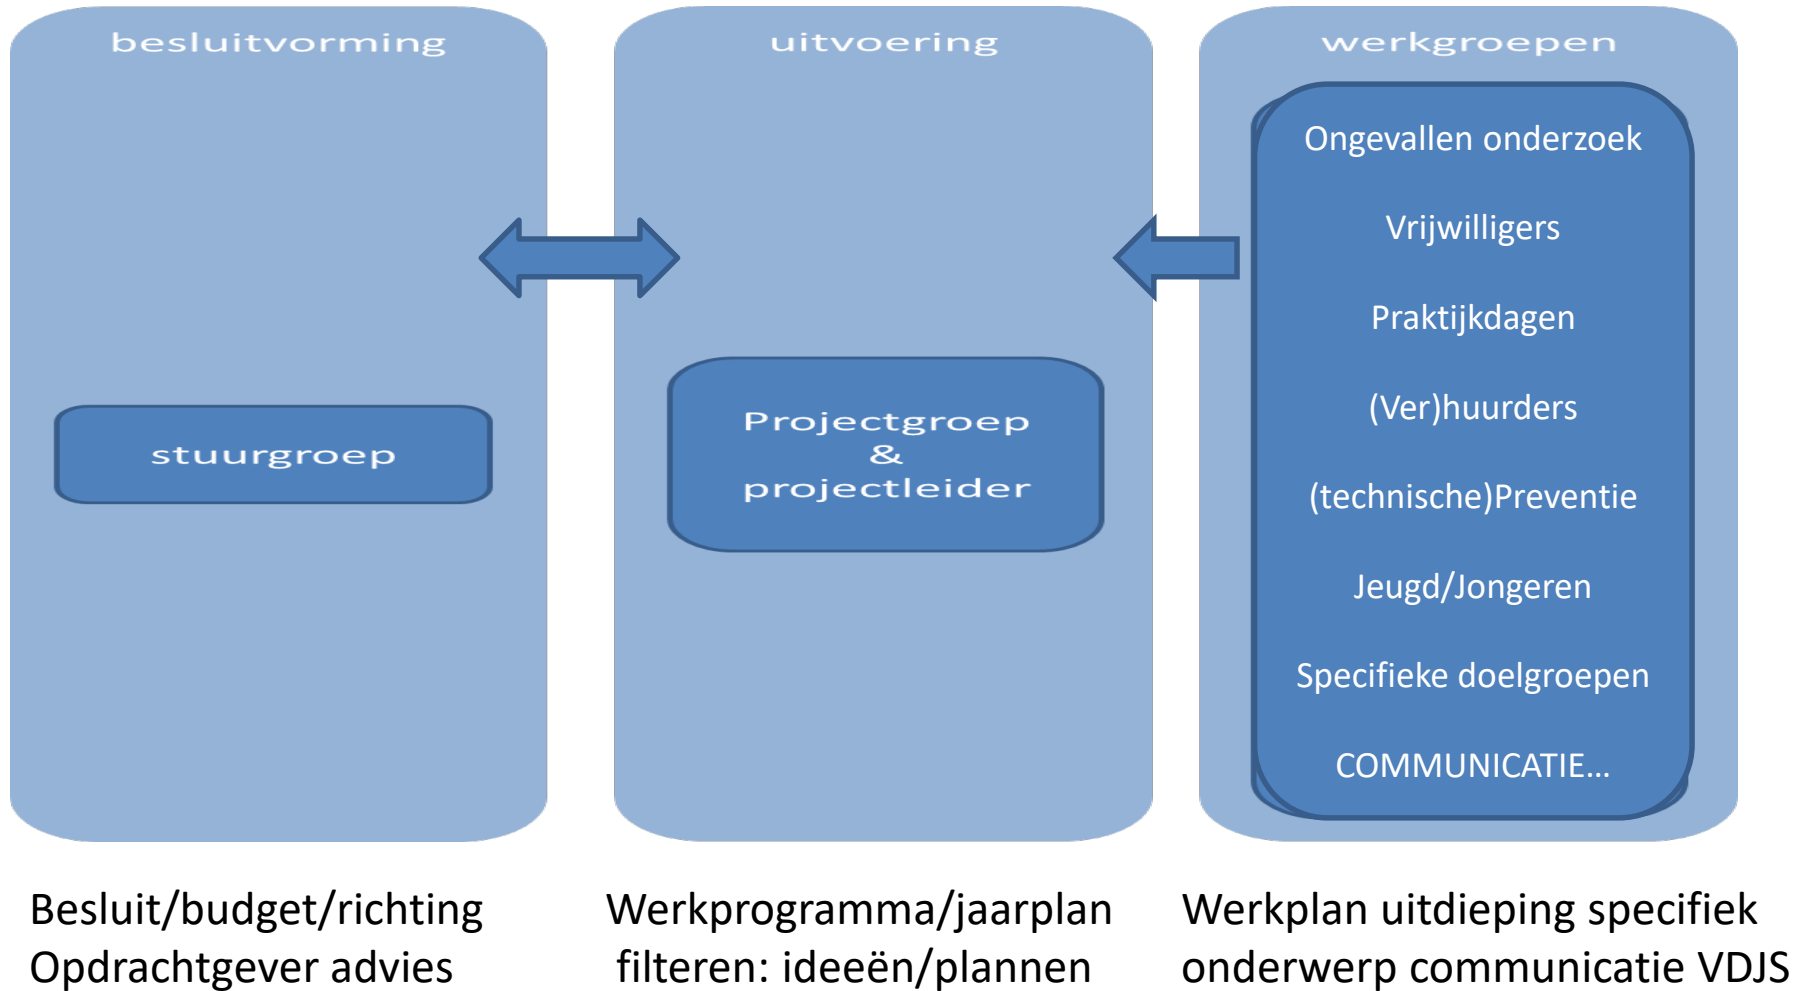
besluitvorming

stuurgroep

uitvoering

Projectgroep & projectleider

werkgroepen

Ongevallen onderzoek

Vrijwilligers

Praktijkdagen

(Ver)huurders

(technische)Preventie

Jeugd/Jongeren

Specifieke doelgroepen

COMMUNICATIE…

Besluit/budget/richting
Opdrachtgever advies

Werkprogramma/jaarplan
filteren: ideeën/plannen

Werkplan uitdieping specifiek
onderwerp communicatie VDJS